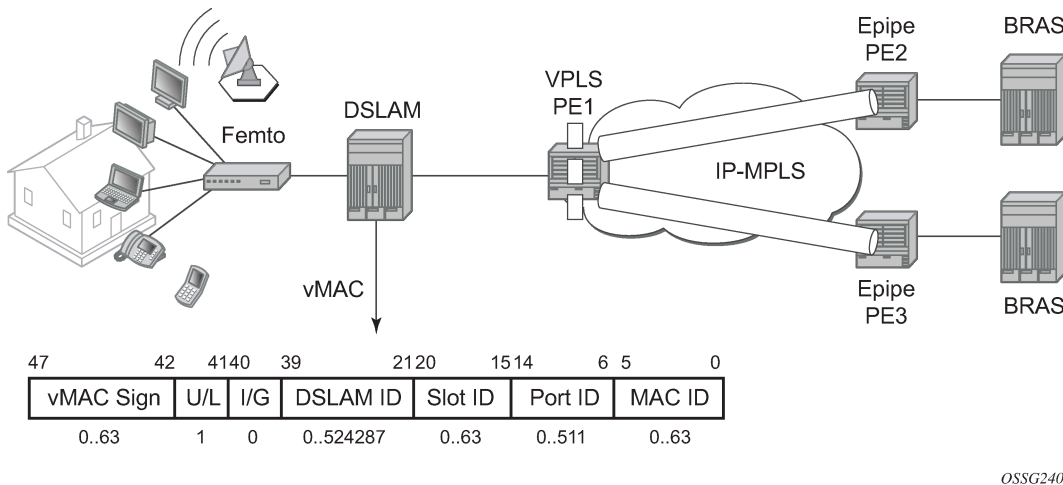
Epipe PE2

BRAS

VPLS PE1

DSLAM

Femto

IP-MPLS

vMAC

Epipe PE3

BRAS

| 47 42 | 41 | 40 | 39 21 | 20 15 | 14 6 | 5 0 |
|---|---|---|---|---|---|---|
| vMAC Sign | U/L | I/G | DSLAM ID | Slot ID | Port ID | MAC ID |
| 0..63 | 1 | 0 | 0..524287 | 0..63 | 0..511 | 0..63 |

OSSG240